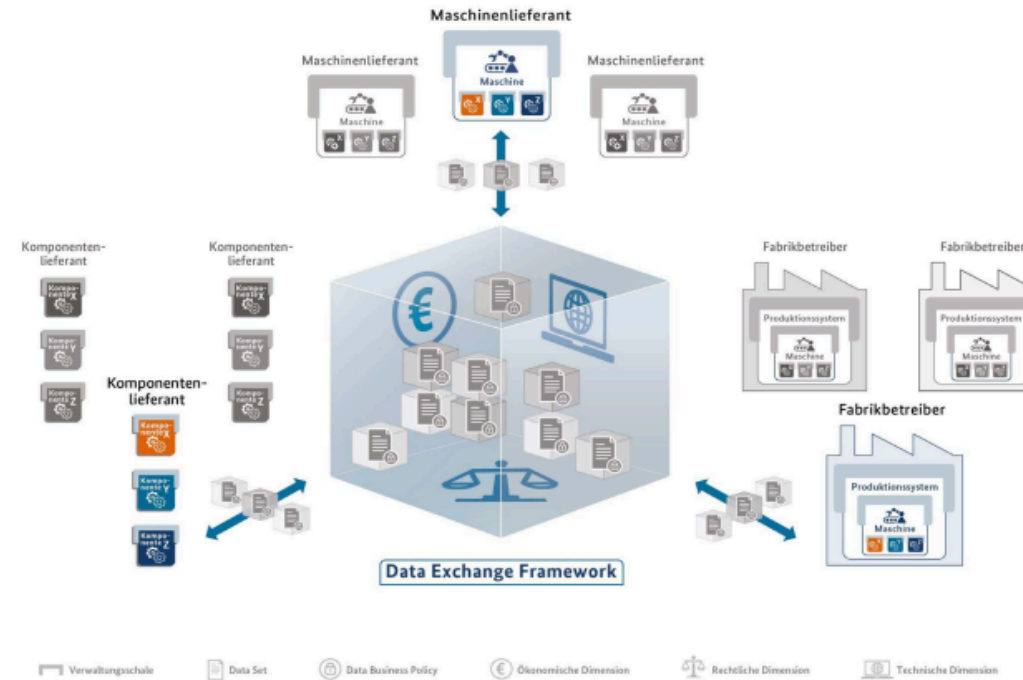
Maschinenlieferant

Maschinenlieferant

Maschine

Maschine

Maschinenlieferant

Maschine

Komponenten-lieferant

Komponente X

Komponente Y

Komponente Z

Komponenten-lieferant

Komponente X

Komponente Y

Komponente Z

Komponenten-lieferant

Komponente X

Komponente Y

Komponente Z

Fabrikbetreiber

Produktionssystem

Maschine

Fabrikbetreiber

Produktionssystem

Maschine

Fabrikbetreiber

Produktionssystem

Maschine

€

Data Exchange Framework

Verwaltungsschale

Data Set

Data Business Policy

Ökonomische Dimension

Rechtliche Dimension

Technische Dimension